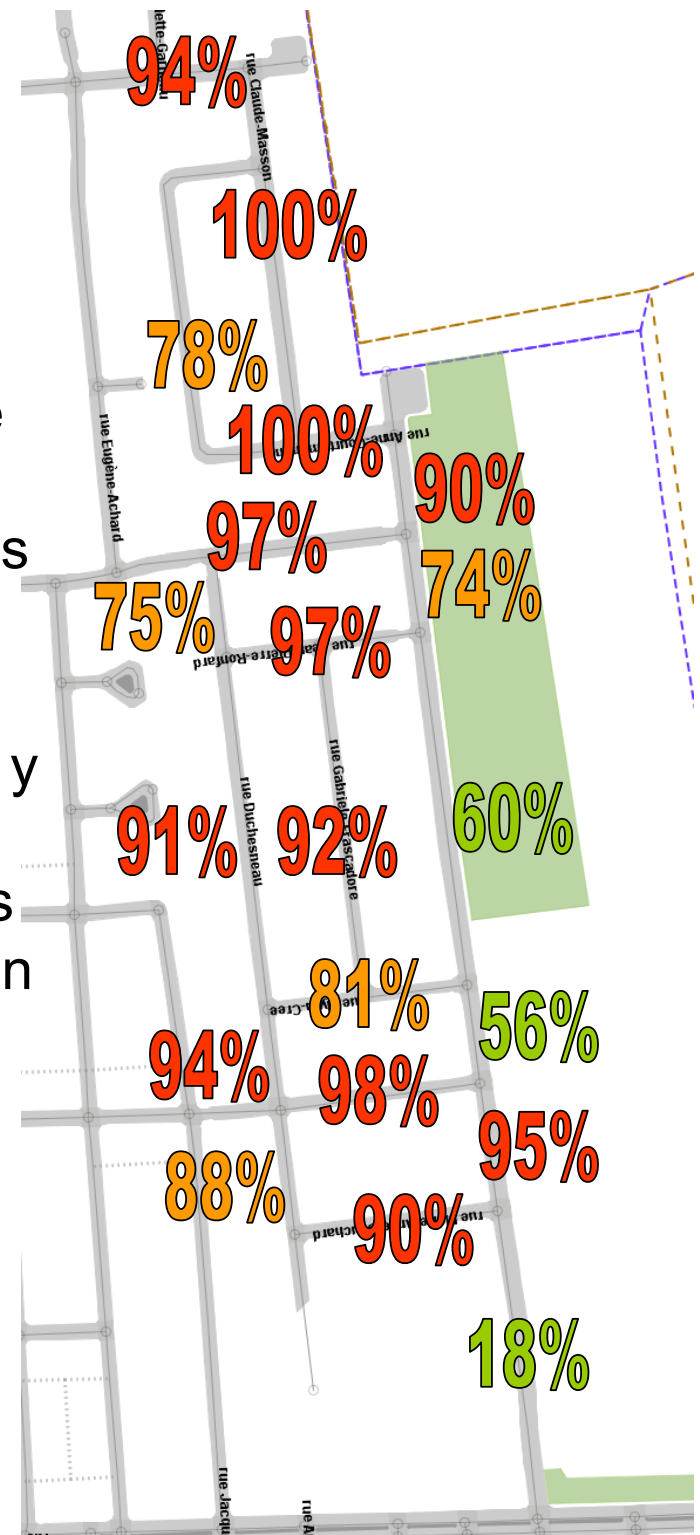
lette-Gallard
94%
rue Claude-Masson
100%
78%
e
rue Eugène-Achard
rue Aimé-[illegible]
100%
90%
s
97%
74%
75%
rue Jean-Pierre-Ronfard
97%
rue Gabriel-Lascadore
y
rue Duchesneau
60%
91%
92%
s
n
rue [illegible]-Cree
81%
56%
94%
98%
95%
88%
rue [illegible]uchard
90%
18%
rue Jacq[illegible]
rue A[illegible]